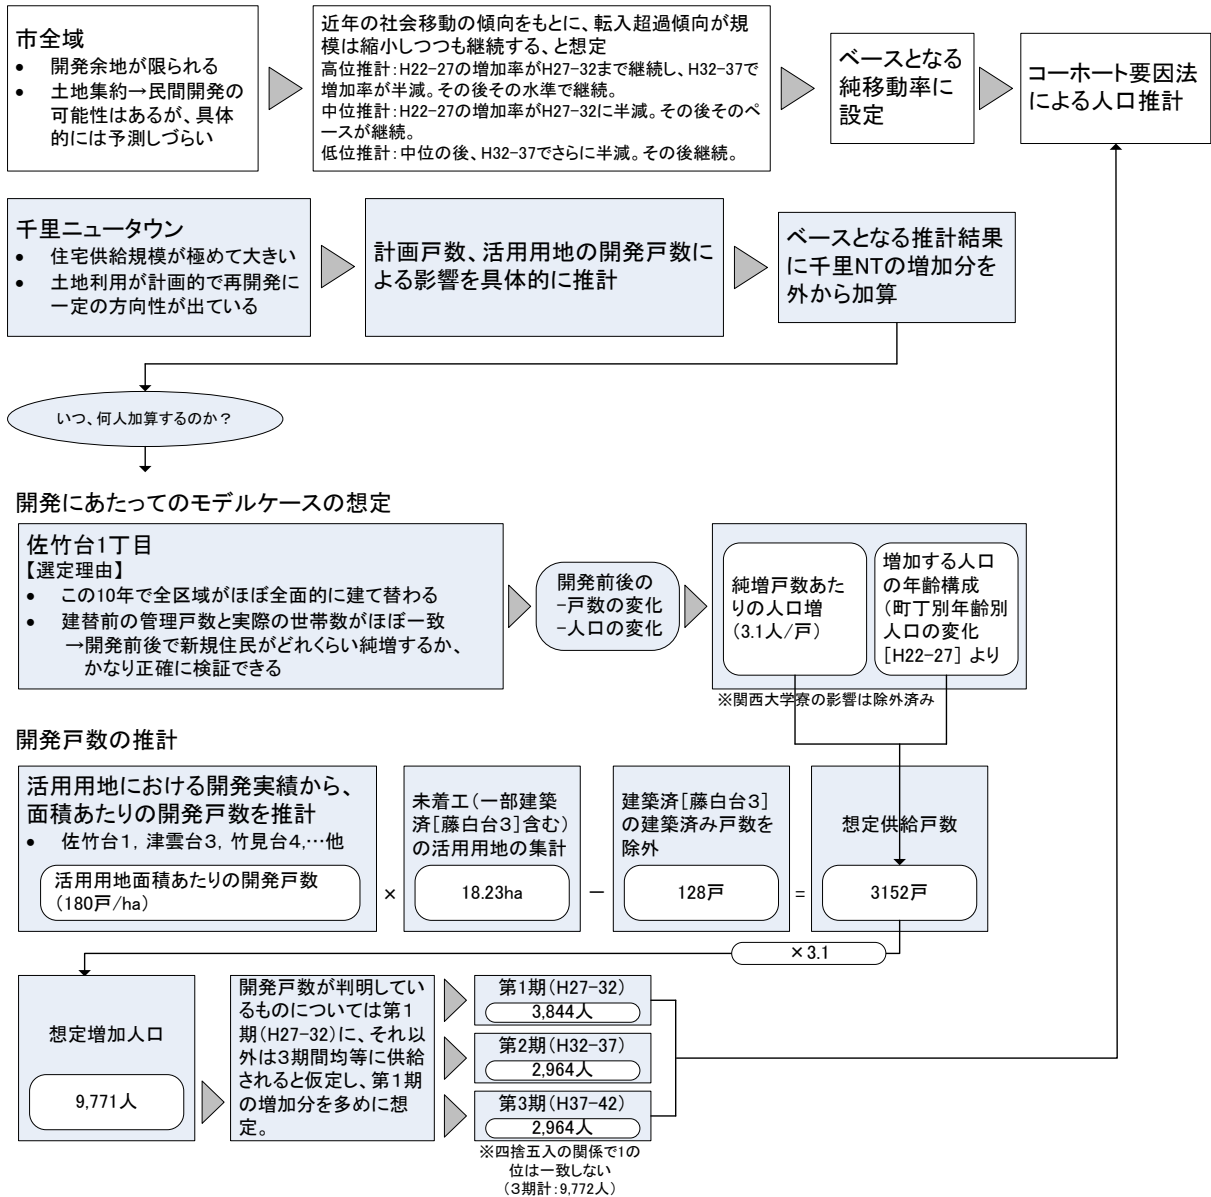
市全域
• 開発余地が限られる
• 土地集約→民間開発の可能性はあるが、具体的には予測しづらい

近年の社会移動の傾向をもとに、転入超過傾向が規模は縮小しつつも継続する、と想定
高位推計：H22-27の増加率がH27-32まで継続し、H32-37で増加率が半減。その後その水準で継続。
中位推計：H22-27の増加率がH27-32に半減。その後そのペースが継続。
低位推計：中位の後、H32-37でさらに半減。その後継続。

ベースとなる純移動率に設定

コーホート要因法による人口推計

千里ニュータウン
• 住宅供給規模が極めて大きい
• 土地利用が計画的で再開発に一定の方向性が出ている

計画戸数、活用用地の開発戸数による影響を具体的に推計

ベースとなる推計結果に千里NTの増加分を外から加算

いつ、何人加算するのか？

開発にあたってのモデルケースの想定

佐竹台1丁目
【選定理由】
• この10年で全区域がほぼ全面的に建て替わる
• 建替前の管理戸数と実際の世帯数がほぼ一致
→開発前後で新規住民がどれくらい純増するか、かなり正確に検証できる

開発前後の
-戸数の変化
-人口の変化

純増戸数あたりの人口増（3.1人/戸）

増加する人口の年齢構成（町丁別年齢別人口の変化［H22-27］より

※関西大学寮の影響は除外済み

開発戸数の推計

活用用地における開発実績から、面積あたりの開発戸数を推計
• 佐竹台1，津雲台3，竹見台4,…他

活用用地面積あたりの開発戸数（180戸/ha）

×

未着工（一部建築済［藤白台3］含む）の活用用地の集計

18.23ha

ー

建築済［藤白台3］の建築済み戸数を除外

128戸

=

想定供給戸数

3152戸

×3.1

想定増加人口

9,771人

開発戸数が判明しているものについては第1期(H27-32)に、それ以外は3期間均等に供給されると仮定し、第1期の増加分を多めに想定。

第1期（H27-32）
3,844人

第2期（H32-37）
2,964人

第3期（H37-42）
2,964人

※四捨五入の関係で1の位は一致しない
（3期計：9,772人）